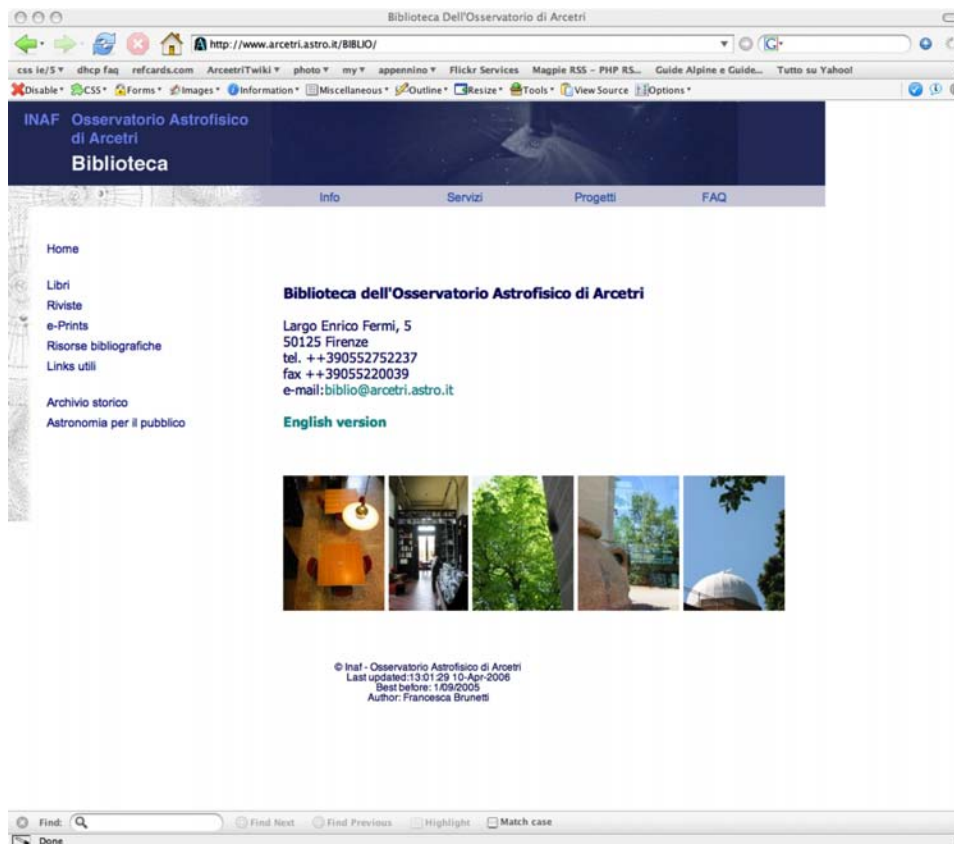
Biblioteca Dell'Osservatorio di Arcetri

http://www.arcetri.astro.it/BIBLIO/

css ie/5 ▾ dhcp faq refcards.com ArcetriTwiki ▾ photo ▾ my ▾ appennino ▾ Flickr Services Magpie RSS – PHP RS... Guide Alpine e Guide... Tutto su Yahoo!

Disable ▾ CSS ▾ Forms ▾ Images ▾ Information ▾ Miscellaneous ▾ Outline ▾ Resize ▾ Tools ▾ View Source Options ▾

INAF Osservatorio Astrofisico di Arcetri

Biblioteca

Info Servizi Progetti FAQ

Home

Libri
Riviste
e-Prints
Risorse bibliografiche
Links utili

Archivio storico
Astronomia per il pubblico

Biblioteca dell'Osservatorio Astrofisico di Arcetri

Largo Enrico Fermi, 5
50125 Firenze
tel. ++390552752237
fax ++39055220039
e-mail:biblio@arcetri.astro.it

English version

© Inaf - Osservatorio Astrofisico di Arcetri
Last updated:13:01:29 10-Apr-2006
Best before: 1/09/2005
Author: Francesca Brunetti

Find: Find Next Find Previous Highlight Match case

Done